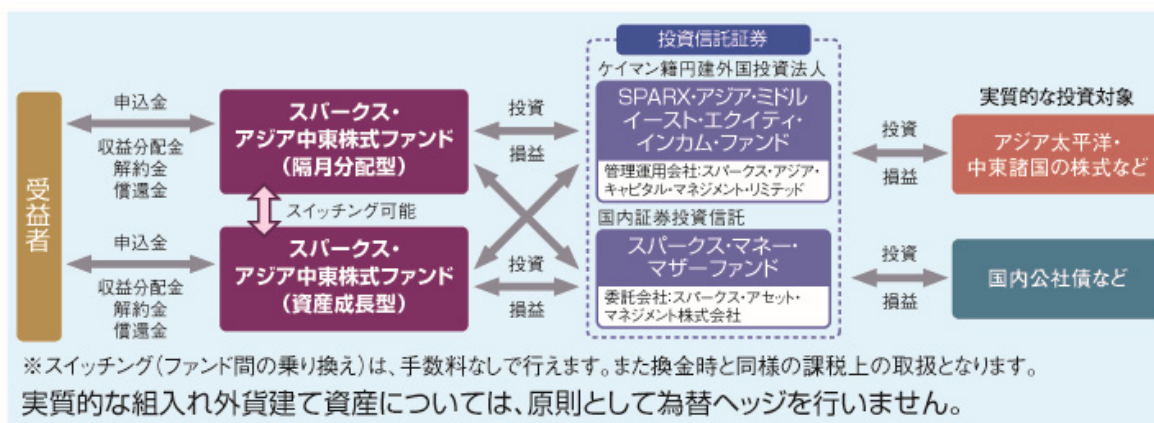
受益者

申込金

収益分配金
解約金
償還金

スパークス・
アジア中東株式ファンド
（隔月分配型）

スイッチング可能

申込金

収益分配金
解約金
償還金

スパークス・
アジア中東株式ファンド
（資産成長型）

投資

損益

投資

損益

投資信託証券

ケイマン籍円建外国投資法人

SPARX･アジア･ミドル
イースト･エクイティ･
インカム･ファンド

管理運用会社:スパークス・アジア・
キャピタル・マネジメント・リミテッド

国内証券投資信託

スパークス・マネー・
マザーファンド

委託会社:スパークス・アセット・
マネジメント株式会社

実質的な投資対象

投資

損益

アジア太平洋・
中東諸国の株式など

投資

損益

国内公社債など

※スイッチング（ファンド間の乗り換え）は、手数料なしで行えます。また換金時と同様の課税上の取扱となります。

実質的な組入れ外貨建て資産については、原則として為替ヘッジを行いません。